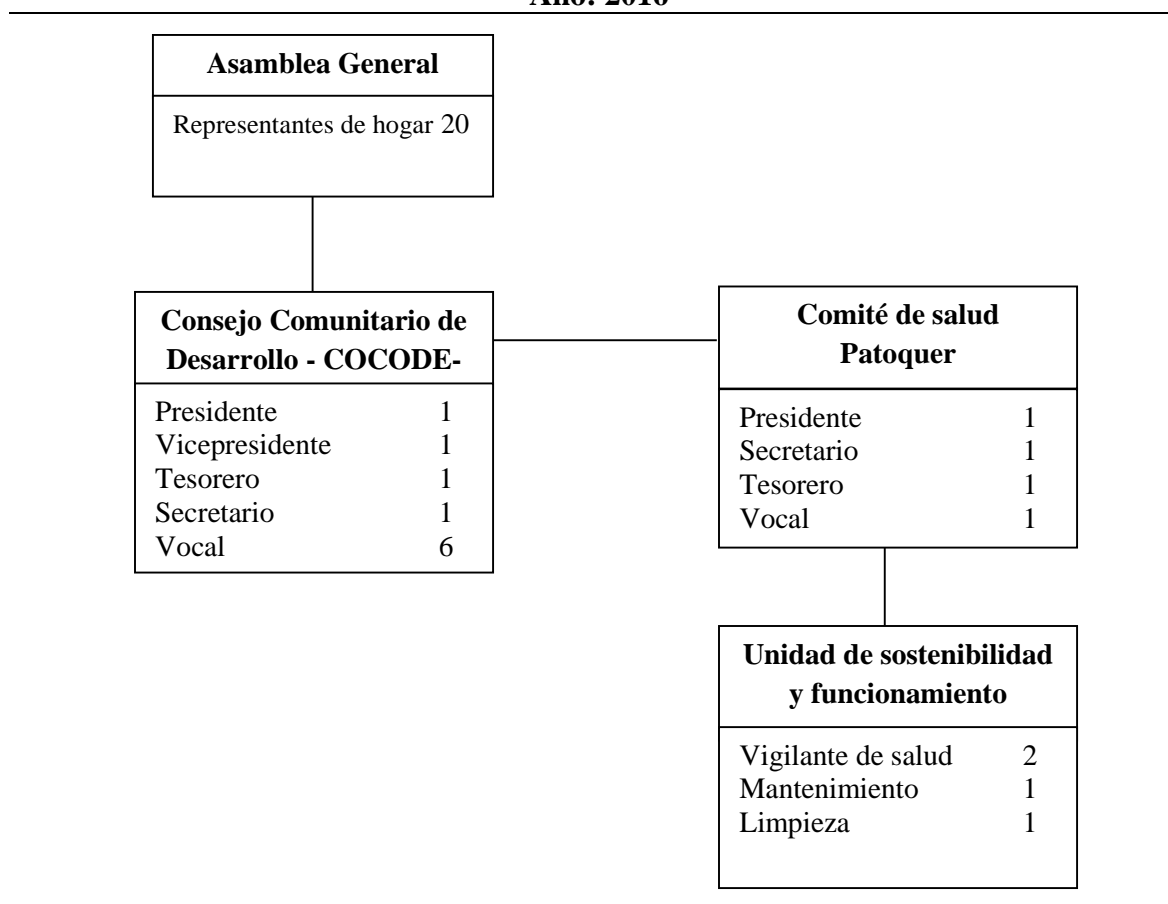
Año: 2016

Asamblea General

Representantes de hogar 20

Consejo Comunitario de Desarrollo - COCODE-

Presidente 1
Vicepresidente 1
Tesorero 1
Secretario 1
Vocal 6

Comité de salud Patoquer

Presidente 1
Secretario 1
Tesorero 1
Vocal 1

Unidad de sostenibilidad y funcionamiento

Vigilante de salud 2
Mantenimiento 1
Limpieza 1